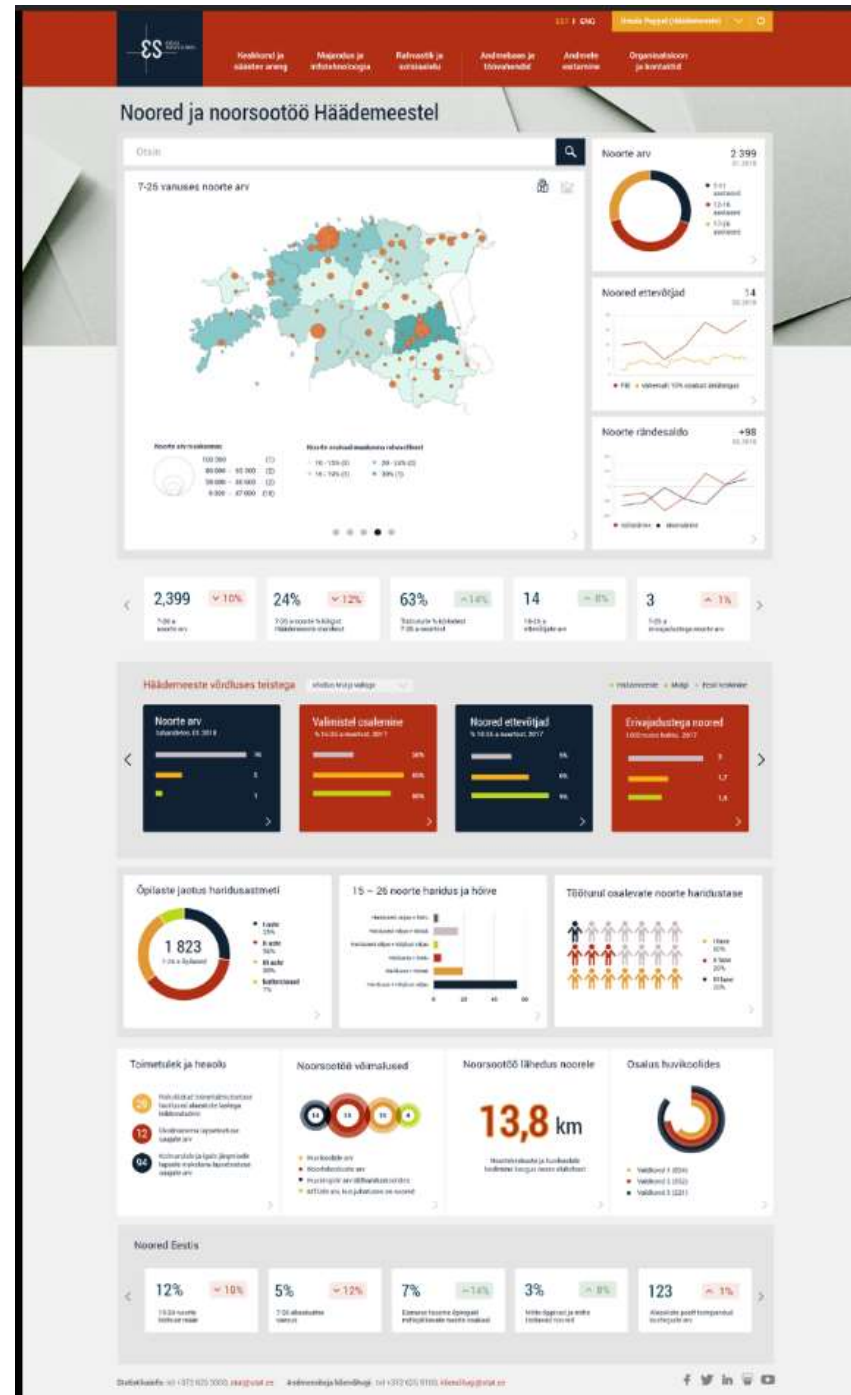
EST | ENG

Rahvastik ja sotsiaalelu

Noored ja noorsootöö Häädemeestel

Otsin

7-26 vanuses noorte arv

Noorte arv 2 399

Noored ettevõtjad 14

Noorte rändesaldo +98

2,399 10%

24% 12%

63% 14%

14 8%

3 1%

Häädemeeste võrdluses teistega

Noorte arv

Valimistel osalemine

Noored ettevõtjad

Erivajadustega noored

Õpilaste jaotus haridusastmeti

1 823

15 – 26 noorte haridus ja hõive

Tööturul osalevate noorte haridustase

Toimetulek ja heaolu

29

12

94

Noorsootöö võimalused

Noorsootöö lähedus noorele

13,8 km

Osalus huvikoolides

Noored Eestis

12% 10%

5% 12%

7% 14%

3% 8%

123 1%